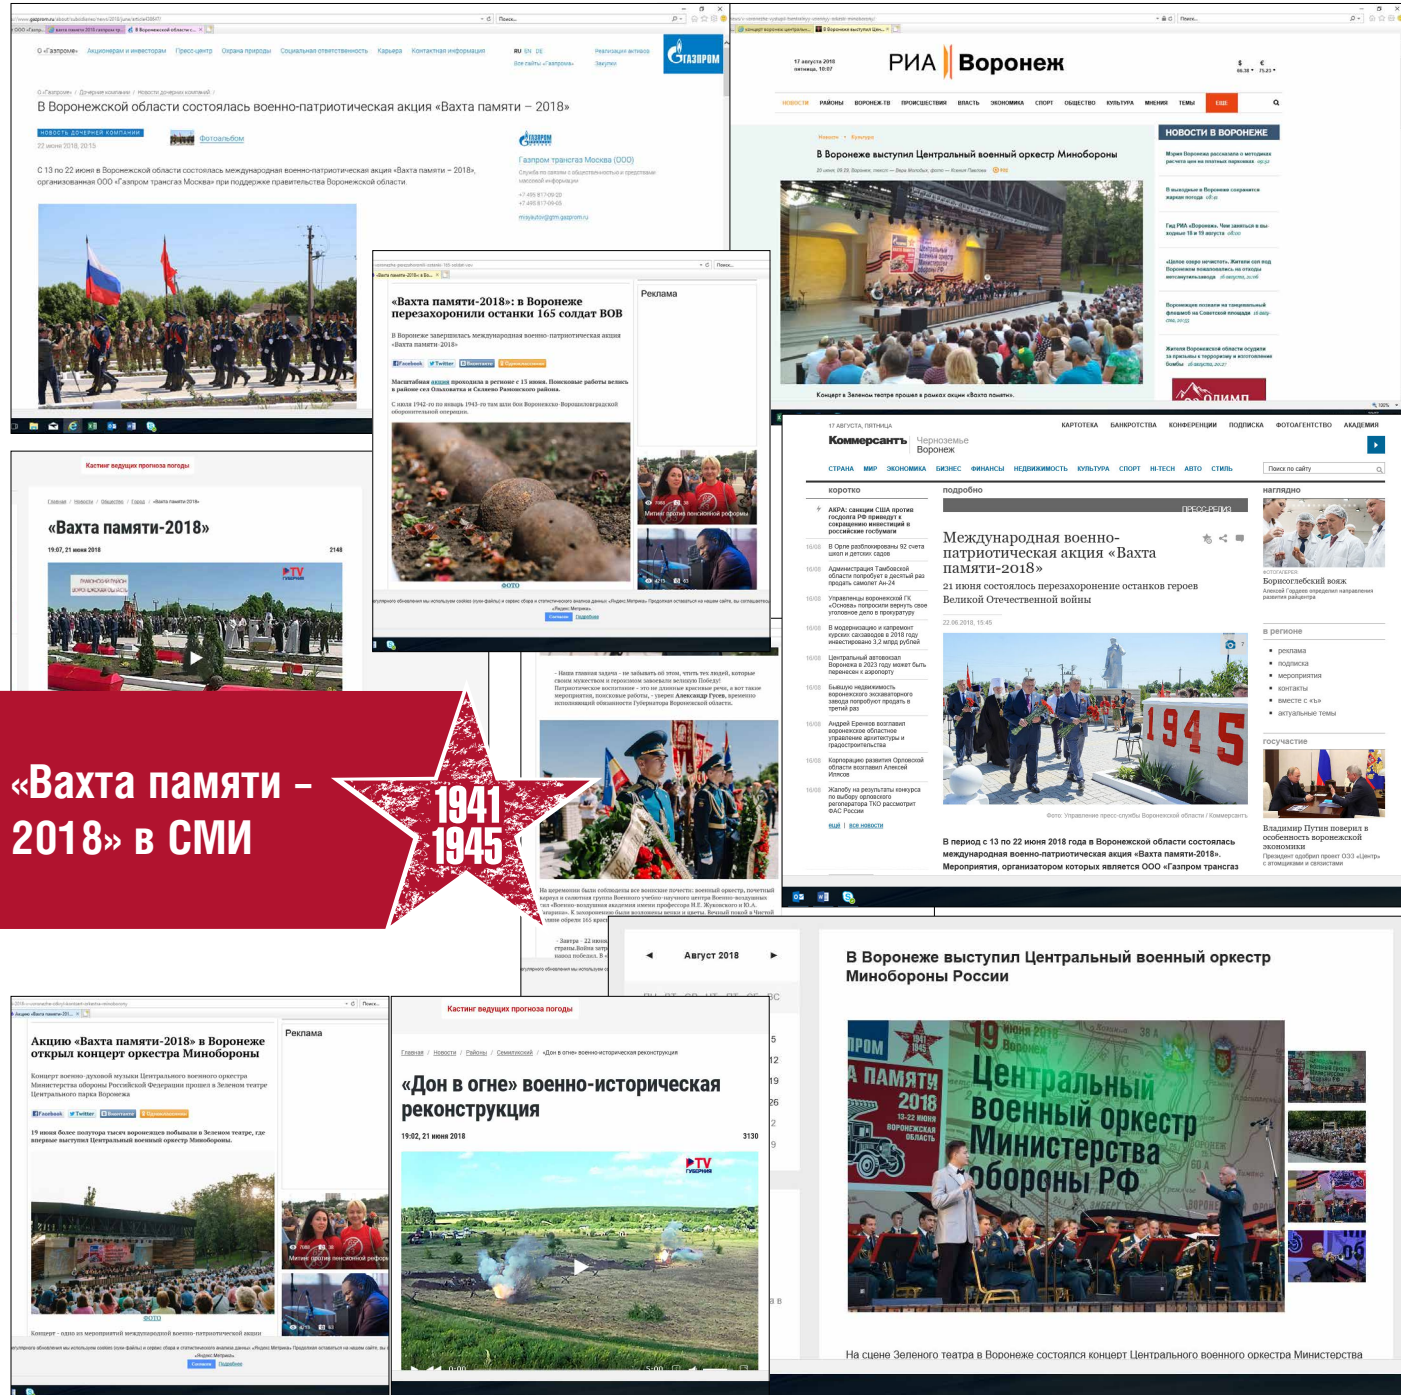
«Вахта памяти – 2018» в СМИ

1941
1945

О «Газпроме» Акционерам и инвесторам Пресс-центр Охрана природы Социальная ответственность Карьера Контактная информация

В Воронежской области состоялась военно-патриотическая акция «Вахта памяти – 2018»

НОВОСТЬ ДОЧЕРНЕЙ КОМПАНИИ

Фотоальбом

Газпром трансгаз Москва (ООО)

С 13 по 22 июня в Воронежской области состоялась международная военно-патриотическая акция «Вахта памяти – 2018», организатором ООО «Газпром трансгаз Москва» при поддержке правительства Воронежской области.

РИА Воронеж

НОВОСТИ РАЙОНЫ ВОРОНЕЖ-ТВ ПРОИСШЕСТВИЯ ВЛАСТЬ ЭКОНОМИКА СПОРТ ОБЩЕСТВО КУЛЬТУРА МНЕНИЯ ТЕМЫ

В Воронеже выступил Центральный военный оркестр Минобороны

НОВОСТИ В ВОРОНЕЖЕ

Концерт в Зеленом театре прошел в рамках акции «Вахта памяти».

«Вахта памяти-2018»: в Воронеже перезахоронили останки 165 солдат ВОВ

В Воронеже завершилась международная военно-патриотическая акция «Вахта памяти-2018»

Реклама

Кастинг ведущих прогноза погоды

«Вахта памяти-2018»

19:07, 21 июня 2018

Митинг против пенсионной реформы

КАРТОТЕКА БАНКРОТСТВА КОНФЕРЕНЦИИ ПОДПИСКА ФОТОАГЕНТСТВО АКАДЕМИЯ

Коммерсантъ Черноземье Воронеж

СТРАНА МИР ЭКОНОМИКА БИЗНЕС ФИНАНСЫ НЕДВИЖИМОСТЬ КУЛЬТУРА СПОРТ HI-TECH АВТО СТИЛЬ

коротко подробно наглядно

Международная военно-патриотическая акция «Вахта памяти-2018»

21 июня состоялось перезахоронение останков героев Великой Отечественной войны

22.06.2018, 15:45

1945

В период с 13 по 22 июня 2018 года в Воронежской области состоялась международная военно-патриотическая акция «Вахта памяти-2018». Мероприятия, организатором которых является ООО «Газпром трансгаз

Борисоглебский вояж

в регионе

реклама
подписка
мероприятия
контакты
вместе с «Ъ»
актуальные темы

госучастие

Владимир Путин поверил в особенность воронежской экономики

Август 2018

В Воронеже выступил Центральный военный оркестр Минобороны России

Центральный военный оркестр Министерства обороны РФ

На сцене Зеленого театра в Воронеже состоялся концерт Центрального военного оркестра Министерства

Акцию «Вахта памяти-2018» в Воронеже открыл концерт оркестра Минобороны

Концерт военно-духовой музыки Центрального военного оркестра Министерства обороны Российской Федерации прошел в Зеленом театре Центрального парка Воронежа

19 июня более полутора тысяч воронежцев побывали в Зеленом театре, где впервые выступил Центральный военный оркестр Минобороны.

Реклама

Кастинг ведущих прогноза погоды

«Дон в огне» военно-историческая реконструкция

19:02, 21 июня 2018

3130